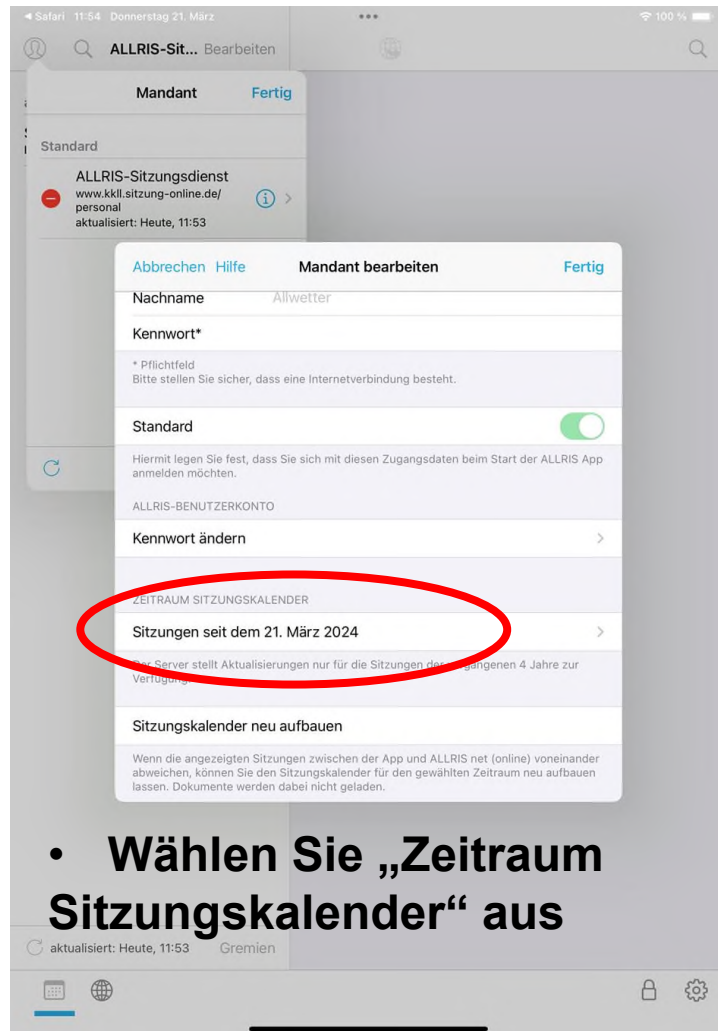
◂ Safari 11:54 Donnerstag 21. März
100 %

ALLRIS-Sit... Bearbeiten

Mandant Fertig

Standard

ALLRIS-Sitzungsdienst
www.kkll.sitzung-online.de/personal
aktualisiert: Heute, 11:53

Abbrechen Hilfe Mandant bearbeiten Fertig

Nachname Allwetter

Kennwort*

* Pflichtfeld
Bitte stellen Sie sicher, dass eine Internetverbindung besteht.

Standard

Hiermit legen Sie fest, dass Sie sich mit diesen Zugangsdaten beim Start der ALLRIS App anmelden möchten.

ALLRIS-BENUTZERKONTO

Kennwort ändern

ZEITRAUM SITZUNGSKALENDER

Sitzungen seit dem 21. März 2024

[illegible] Server stellt Aktualisierungen nur für die Sitzungen der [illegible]gangenen 4 Jahre zur Verfügung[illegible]

Sitzungskalender neu aufbauen

Wenn die angezeigten Sitzungen zwischen der App und ALLRIS net (online) voneinander abweichen, können Sie den Sitzungskalender für den gewählten Zeitraum neu aufbauen lassen. Dokumente werden dabei nicht geladen.

• Wählen Sie „Zeitraum Sitzungskalender“ aus

aktualisiert: Heute, 11:53 Gremien